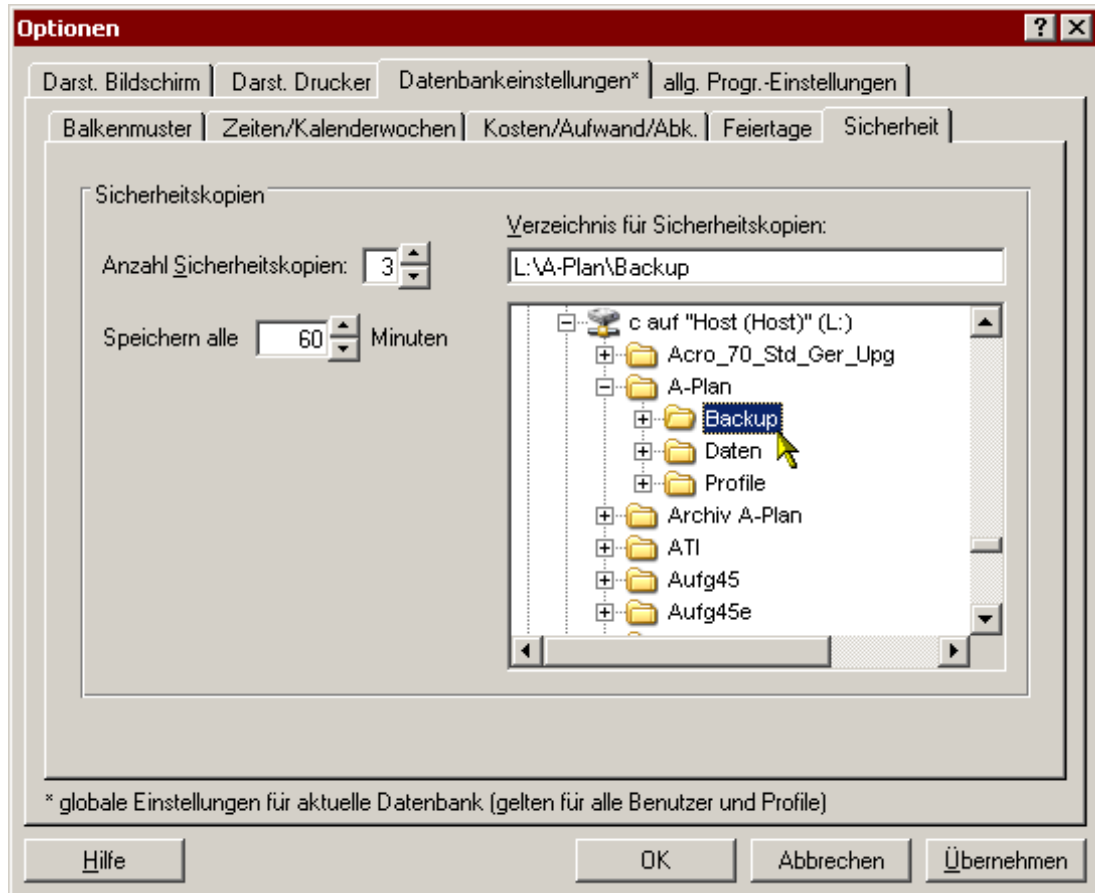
Optionen

?

Darst. Bildschirm | Darst. Drucker | Datenbankeinstellungen* | allg. Progr.-Einstellungen

Balkenmuster | Zeiten/Kalenderwochen | Kosten/Aufwand/Abk. | Feiertage | Sicherheit

Sicherheitskopien

Anzahl Sicherheitskopien: 3

Speichern alle 60 Minuten

Verzeichnis für Sicherheitskopien:

L:\A-Plan\Backup

c auf "Host (Host)" (L:)
Acro_70_Std_Ger_Upg
A-Plan
Backup
Daten
Profile
Archiv A-Plan
ATI
Aufg45
Aufg45e

* globale Einstellungen für aktuelle Datenbank (gelten für alle Benutzer und Profile)

Hilfe

OK

Abbrechen

Übernehmen